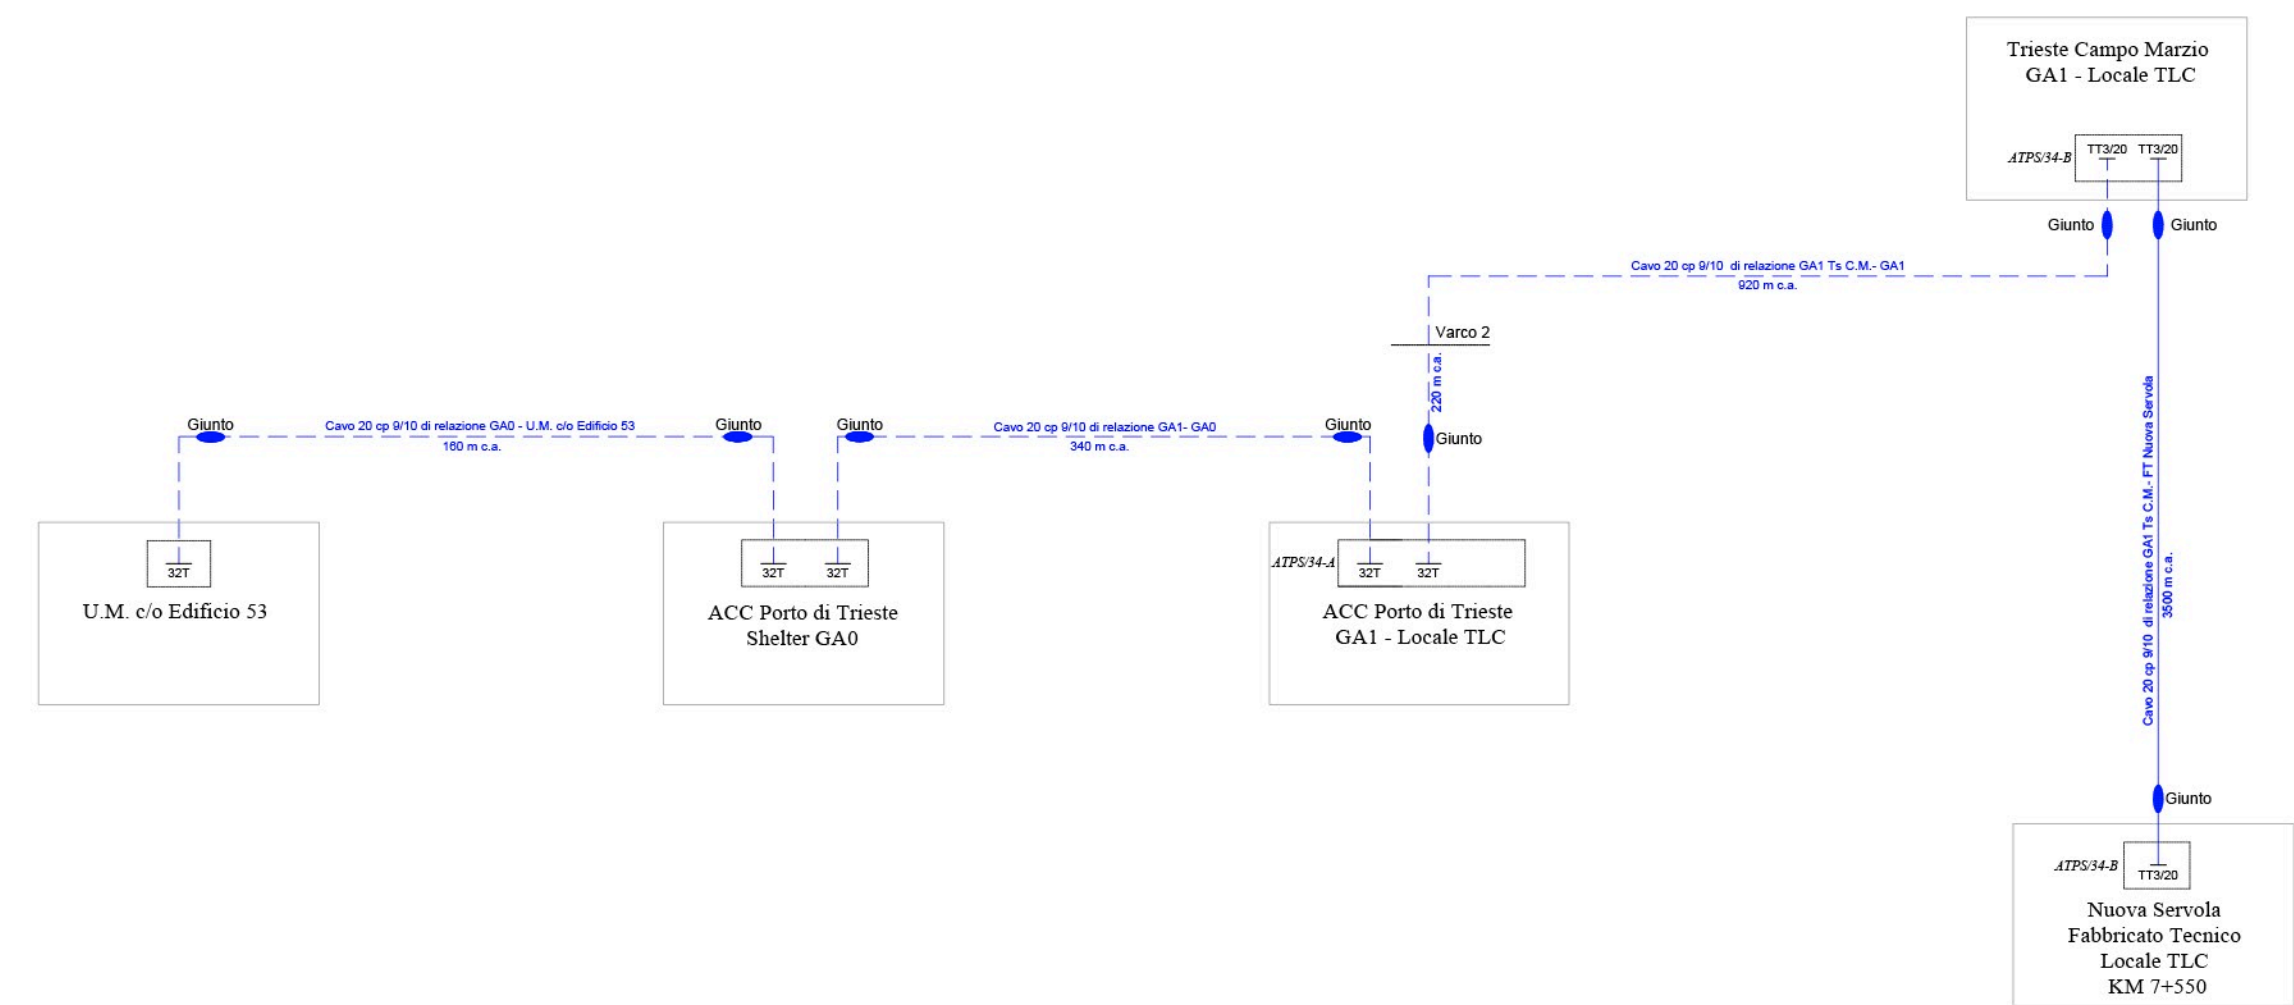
Trieste Campo Marzio
GA1 - Locale TLC

ATPS/34-B TT3/20 TT3/20

Giunto Giunto

Cavo 20 cp 9/10 di relazione GA1 Ts C.M.- GA1
920 m c.a.

Varco 2

220 m c.a.

Giunto

Giunto Cavo 20 cp 9/10 di relazione GA0 - U.M. c/o Edificio 53 Giunto
160 m c.a.

Giunto Cavo 20 cp 9/10 di relazione GA1- GA0 Giunto
340 m c.a.

Cavo 20 cp 9/10 di relazione GA1 Ts C.M.- FT Nuova Servola
3500 m c.a.

32T
U.M. c/o Edificio 53

32T 32T
ACC Porto di Trieste
Shelter GA0

ATPS/34-A 32T 32T
ACC Porto di Trieste
GA1 - Locale TLC

Giunto

ATPS/34-B TT3/20
Nuova Servola
Fabbricato Tecnico
Locale TLC
KM 7+550